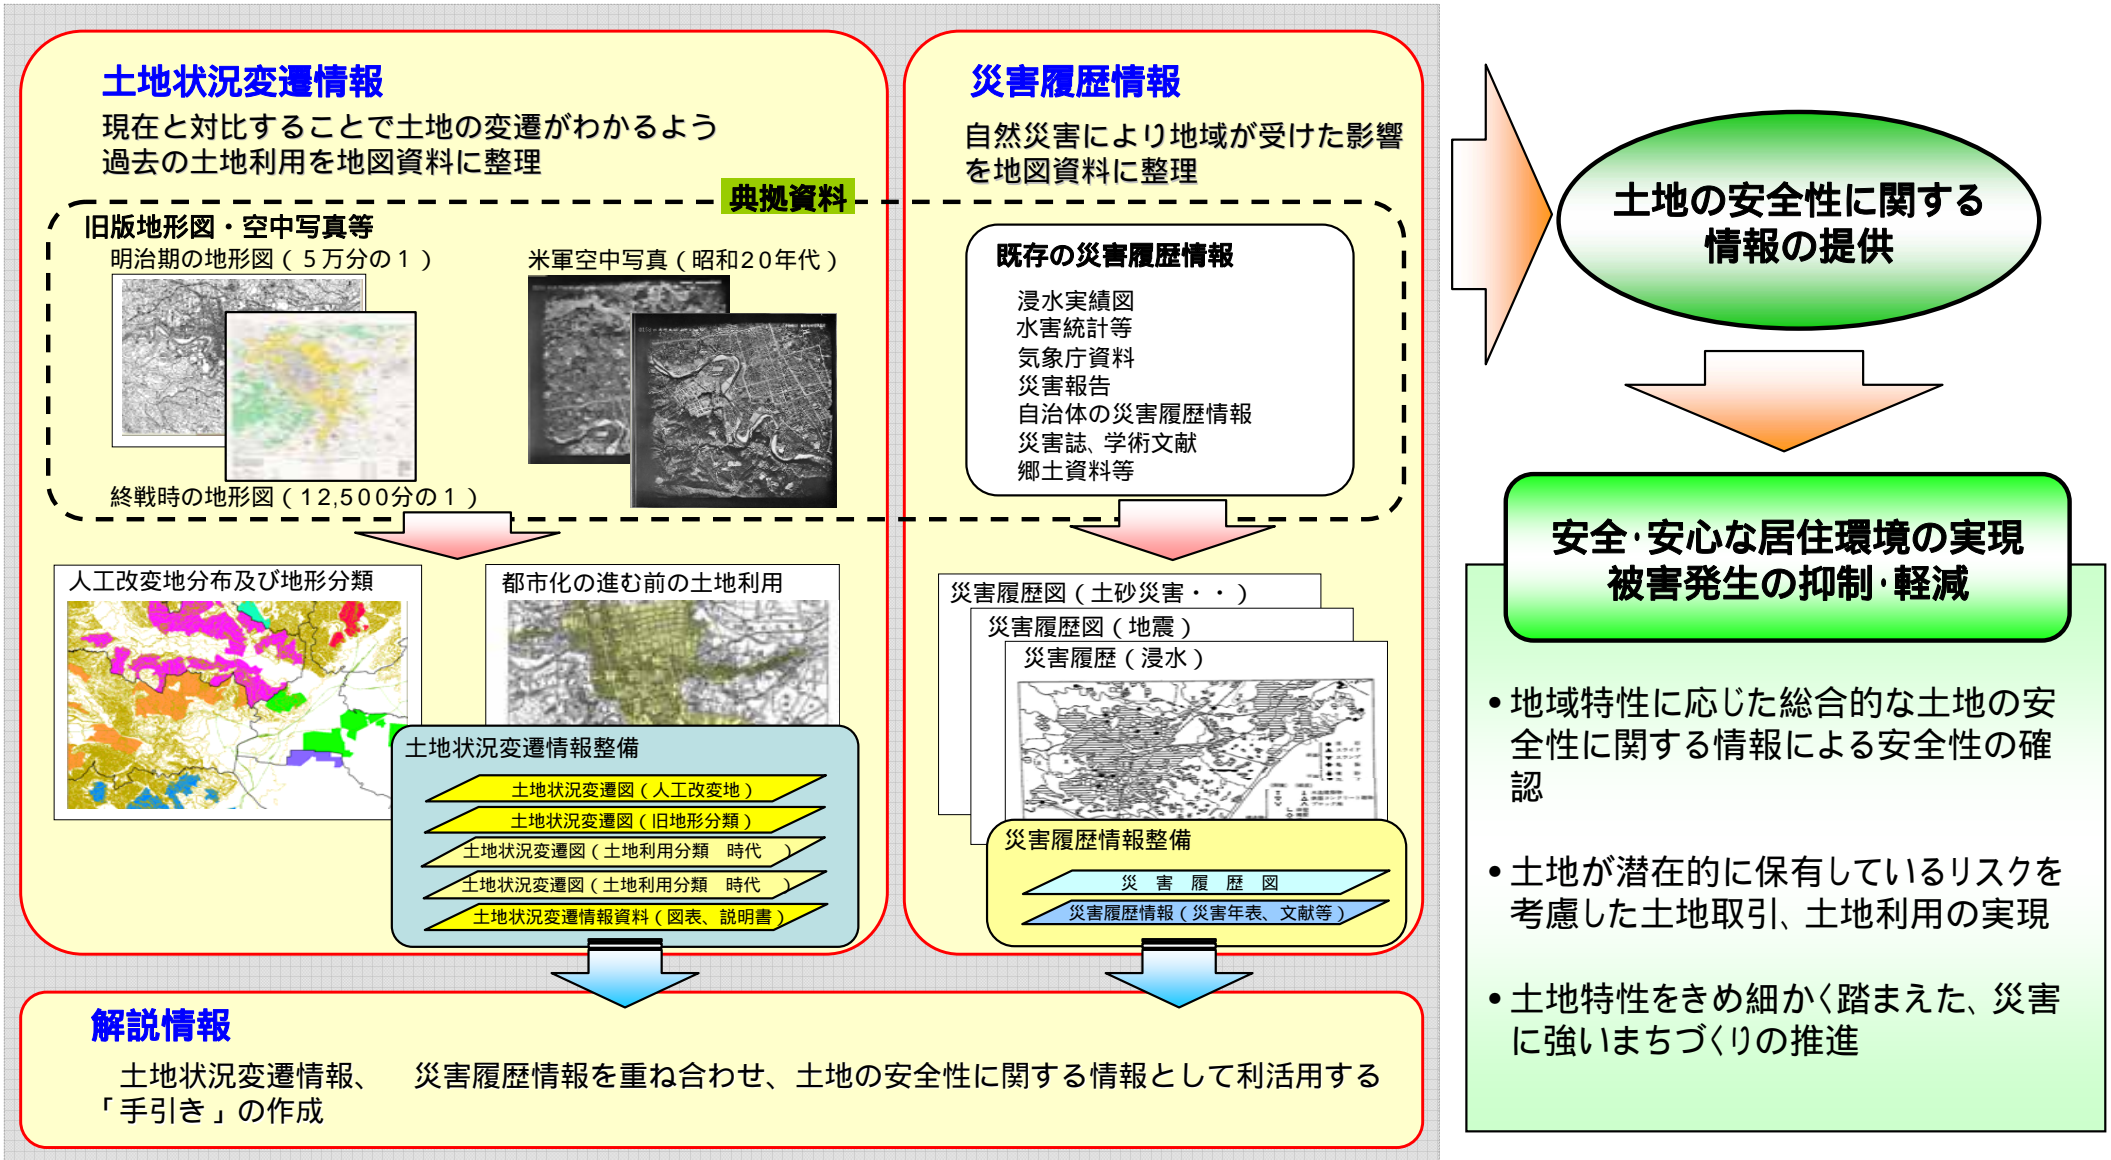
土地状況変遷情報

現在と対比することで土地の変遷がわかるよう過去の土地利用を地図資料に整理

典拠資料

旧版地形図・空中写真等

明治期の地形図（５万分の１）

米軍空中写真（昭和２０年代）

終戦時の地形図（12,500分の１）

災害履歴情報

自然災害により地域が受けた影響を地図資料に整理

既存の災害履歴情報

浸水実績図
水害統計等
気象庁資料
災害報告
自治体の災害履歴情報
災害誌、学術文献
郷土資料等

土地の安全性に関する情報の提供

安全·安心な居住環境の実現
被害発生の抑制·軽減

人工改変地分布及び地形分類

都市化の進む前の土地利用

土地状況変遷情報整備

土地状況変遷図（人工改変地）
土地状況変遷図（旧地形分類）
土地状況変遷図（土地利用分類　時代　）
土地状況変遷図（土地利用分類　時代　）
土地状況変遷情報資料（図表、説明書）

災害履歴図（土砂災害・・）
災害履歴図（地震）
災害履歴（浸水）

災害履歴情報整備

災　害　履　歴　図
災害履歴情報（災害年表、文献等）

• 地域特性に応じた総合的な土地の安全性に関する情報による安全性の確認

• 土地が潜在的に保有しているリスクを考慮した土地取引、土地利用の実現

• 土地特性をきめ細かく踏まえた、災害に強いまちづくりの推進

解説情報

土地状況変遷情報、　災害履歴情報を重ね合わせ、土地の安全性に関する情報として利活用する「手引き」の作成